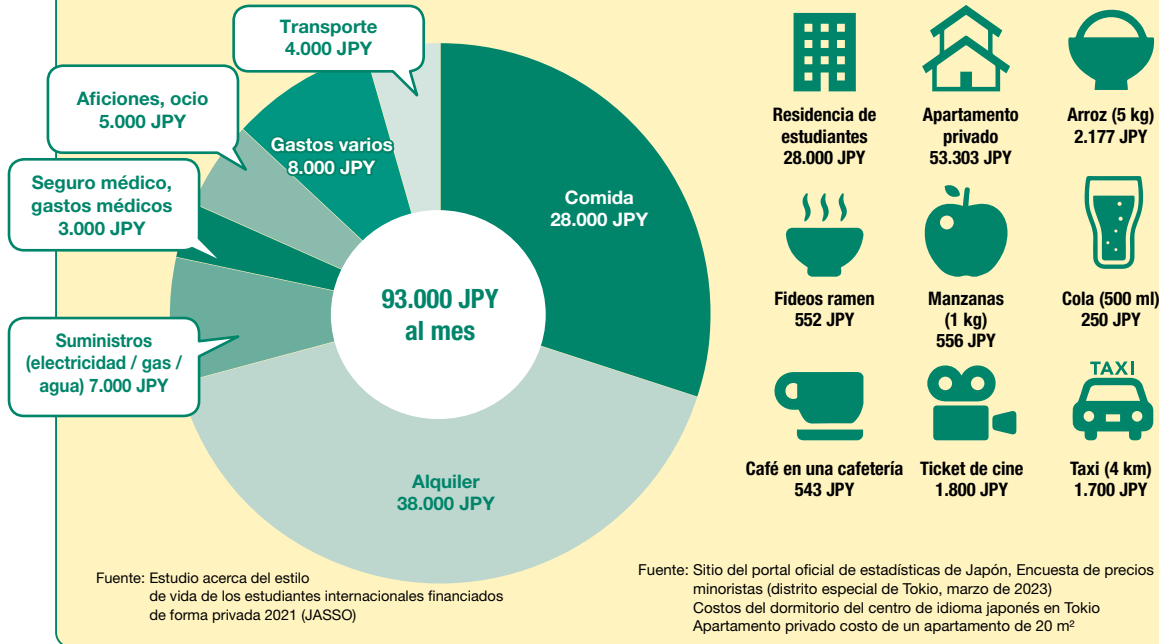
Transporte
4.000 JPY

Aficiones, ocio
5.000 JPY

Gastos varios
8.000 JPY

Seguro médico, gastos médicos
3.000 JPY

Comida
28.000 JPY

93.000 JPY
al mes

Suministros (electricidad / gas / agua) 7.000 JPY

Alquiler
38.000 JPY

Fuente: Estudio acerca del estilo de vida de los estudiantes internacionales financiados de forma privada 2021 (JASSO)

Residencia de estudiantes
28.000 JPY

Apartamento privado
53.303 JPY

Arroz (5 kg)
2.177 JPY

Fideos ramen
552 JPY

Manzanas (1 kg)
556 JPY

Cola (500 ml)
250 JPY

TAXI

Café en una cafetería
543 JPY

Ticket de cine
1.800 JPY

Taxi (4 km)
1.700 JPY

Fuente: Sitio del portal oficial de estadísticas de Japón, Encuesta de precios minoristas (distrito especial de Tokio, marzo de 2023)
Costos del dormitorio del centro de idioma japonés en Tokio
Apartamento privado costo de un apartamento de 20 m²